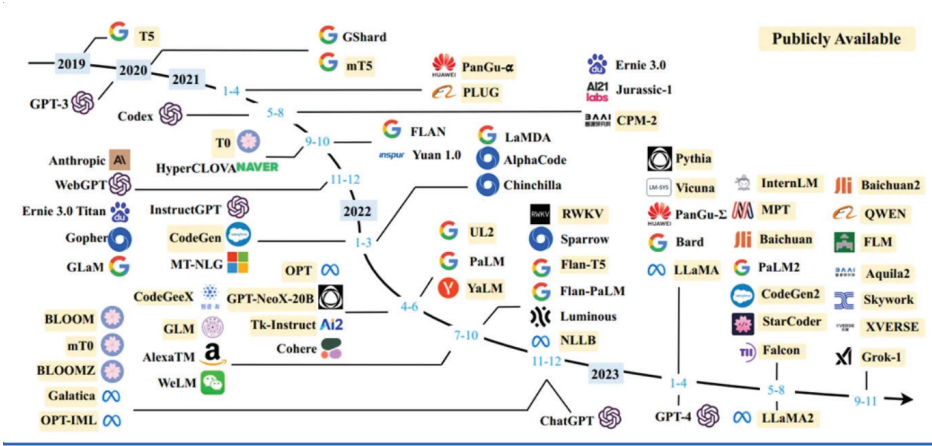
Publicly Available

2019
T5
2020
GShard
mT5
2021
1-4
GPT-3
HUAWEI PanGu-α
PLUG
Ernie 3.0
AI21 labs Jurassic-1
Codex
5-8
BAAI CPM-2
T0
9-10
FLAN
inspur Yuan 1.0
LaMDA
AlphaCode
Chinchilla
HyperCLOVA NAVER
Anthropic
WebGPT
11-12
Ernie 3.0 Titan
InstructGPT
2022
Gopher
CodeGen
1-3
GLaM
MT-NLG
UL2
PaLM
YaLM
RWKV
Sparrow
Flan-T5
Flan-PaLM
Luminous
NLLB
OPT
CodeGeeX
GPT-NeoX-20B
4-6
GLM
Tk-Instruct
AlexaTM
Cohere
WeLM
7-10
11-12
BLOOM
mT0
BLOOMZ
Galatica
OPT-IML
ChatGPT
2023
Pythia
Vicuna
PanGu-Σ
Bard
LLaMA
InternLM
MPT
Baichuan
PaLM2
CodeGen2
StarCoder
Falcon
Baichuan2
QWEN
FLM
Aquila2
Skywork
XVERSE
Grok-1
1-4
5-8
9-11
GPT-4
LLaMA2